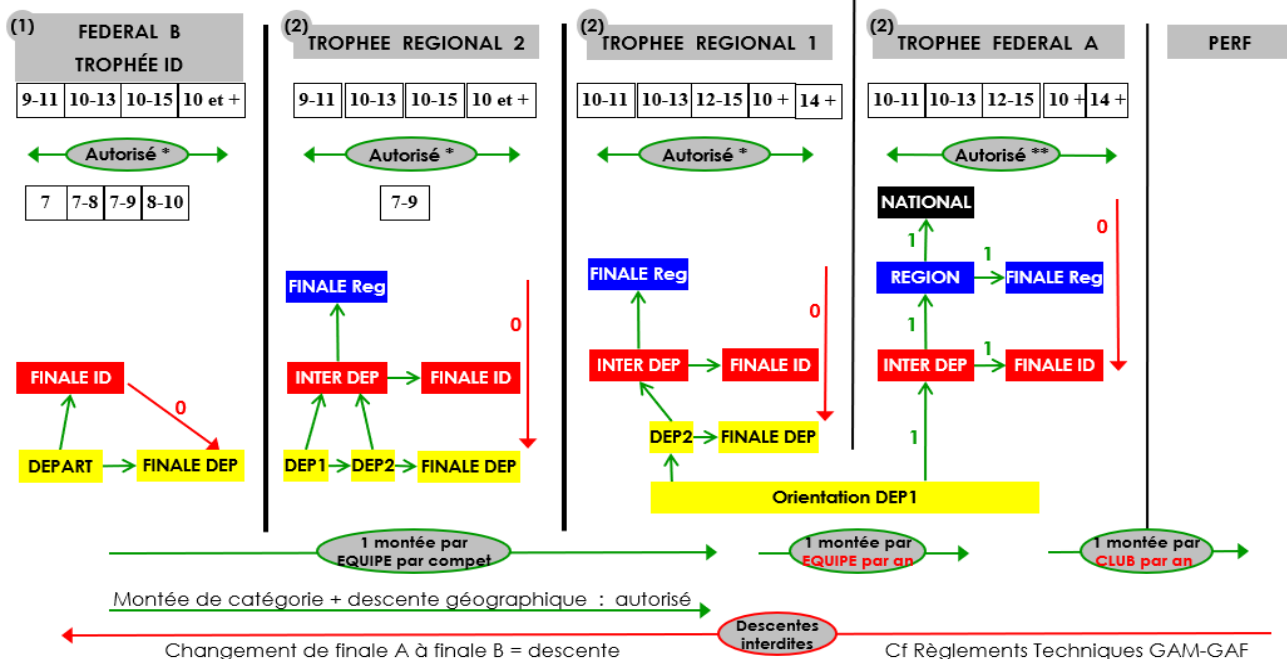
(1) FEDERAL B
TROPHÉE ID

| 9-11 | 10-13 | 10-15 | 10 et + |
|---|---|---|---|

Autorisé *

| 7 | 7-8 | 7-9 | 8-10 |
|---|---|---|---|

FINALE ID
0
DEPART
FINALE DEP

(2) TROPHEE REGIONAL 2

| 9-11 | 10-13 | 10-15 | 10 et + |
|---|---|---|---|

Autorisé *

| 7-9 |
|---|

FINALE Reg
0
INTER DEP
FINALE ID
DEP1
DEP2
FINALE DEP

(2) TROPHEE REGIONAL 1

| 10-11 | 10-13 | 12-15 | 10 + | 14 + |
|---|---|---|---|---|

Autorisé *

FINALE Reg
0
INTER DEP
FINALE ID
DEP2
FINALE DEP
Orientation DEP1

(2) TROPHEE FEDERAL A

| 10-11 | 10-13 | 12-15 | 10 + | 14 + |
|---|---|---|---|---|

Autorisé **

NATIONAL
0
1
REGION
1
FINALE Reg
1
INTER DEP
1
FINALE ID
1

PERF

1 montée par EQUIPE par compet
1 montée par EQUIPE par an
1 montée par CLUB par an

Montée de catégorie + descente géographique : autorisé

Descentes interdites

Changement de finale A à finale B = descente

Cf Règlements Techniques GAM-GAF